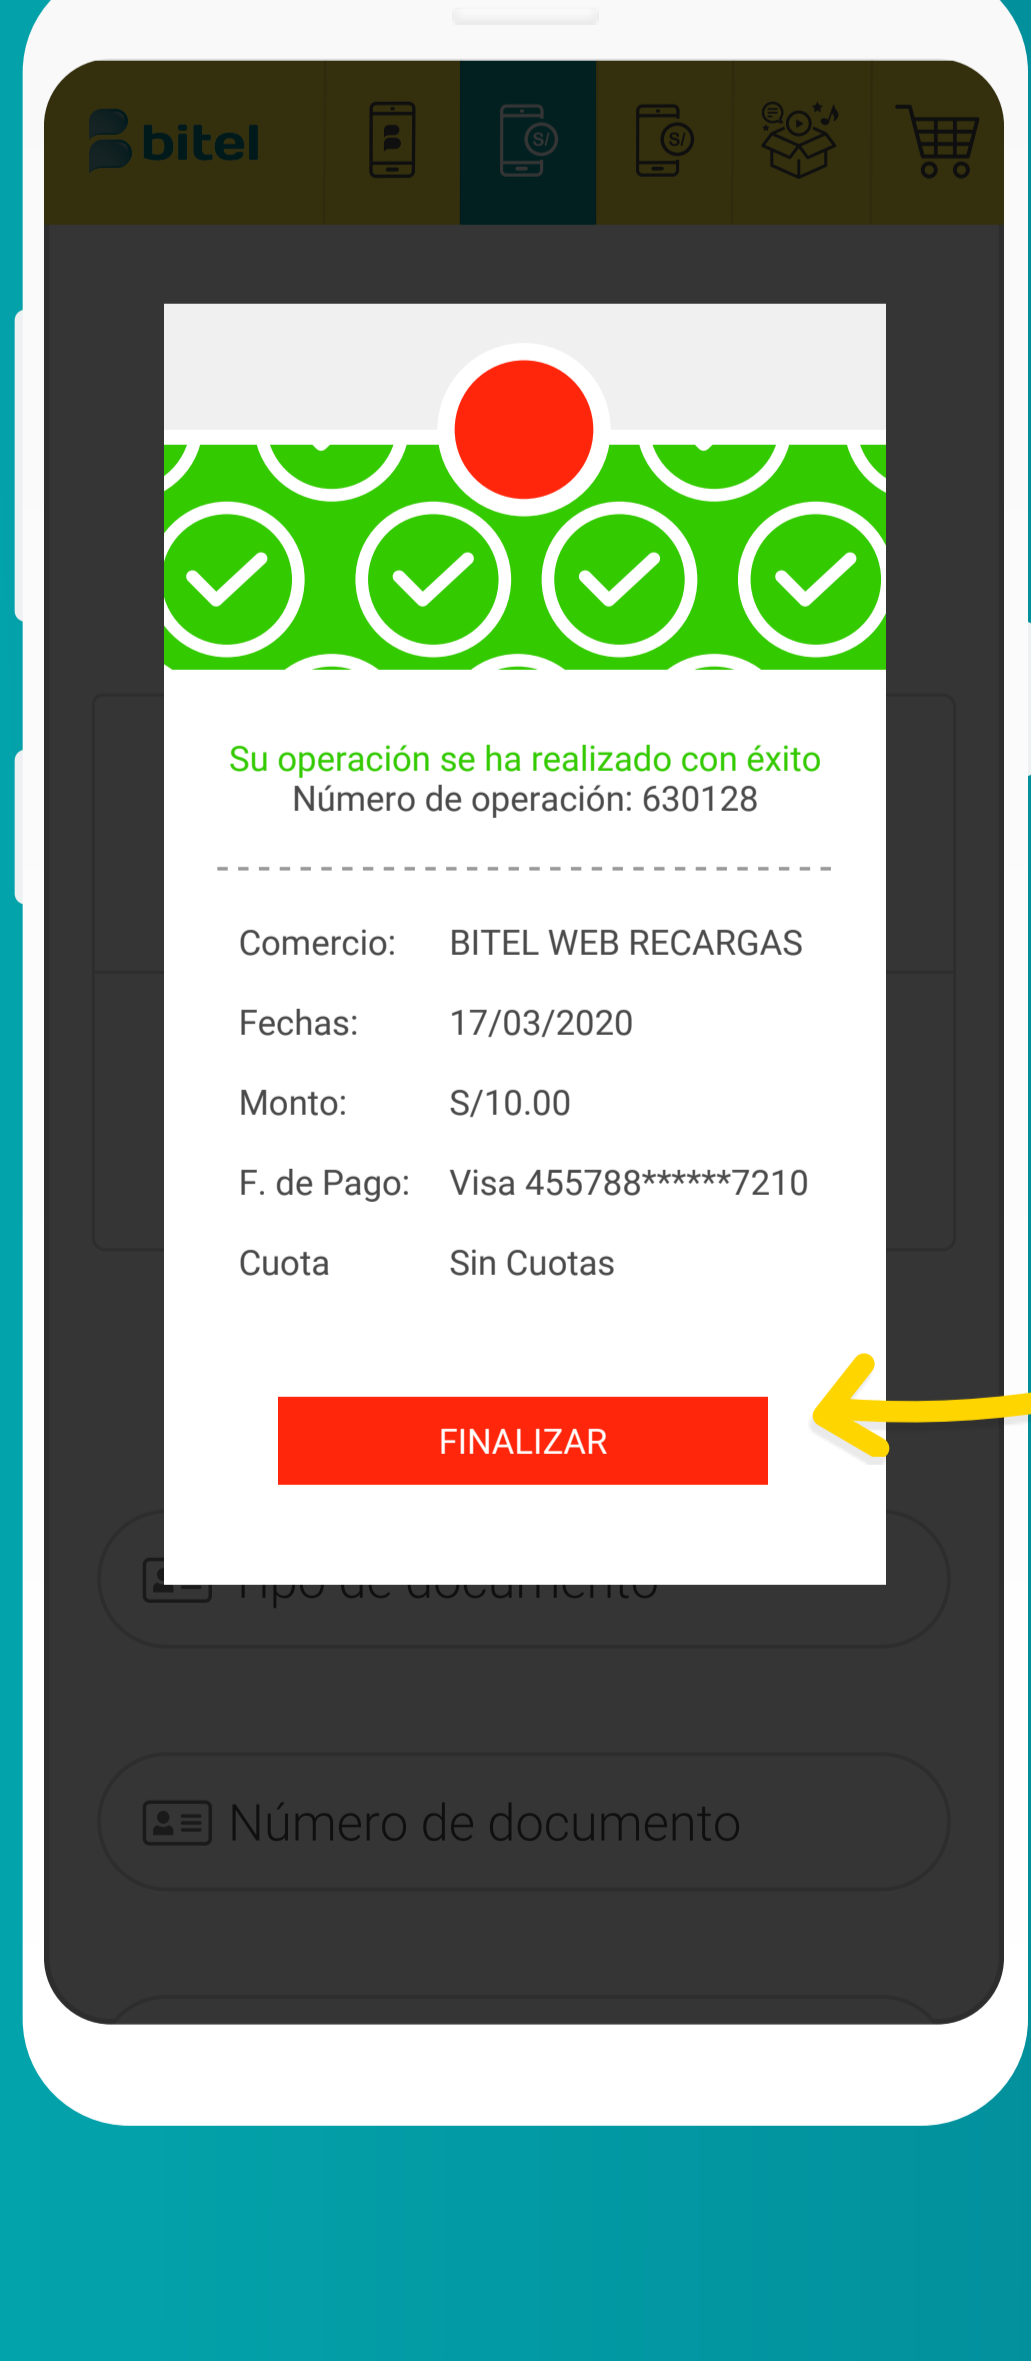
bitel

S/

S/

Su operación se ha realizado con éxito
Número de operación: 630128

Comercio: BITEL WEB RECARGAS

Fechas: 17/03/2020

Monto: S/10.00

F. de Pago: Visa 455788******7210

Cuota Sin Cuotas

FINALIZAR

Tipo de documento

Número de documento